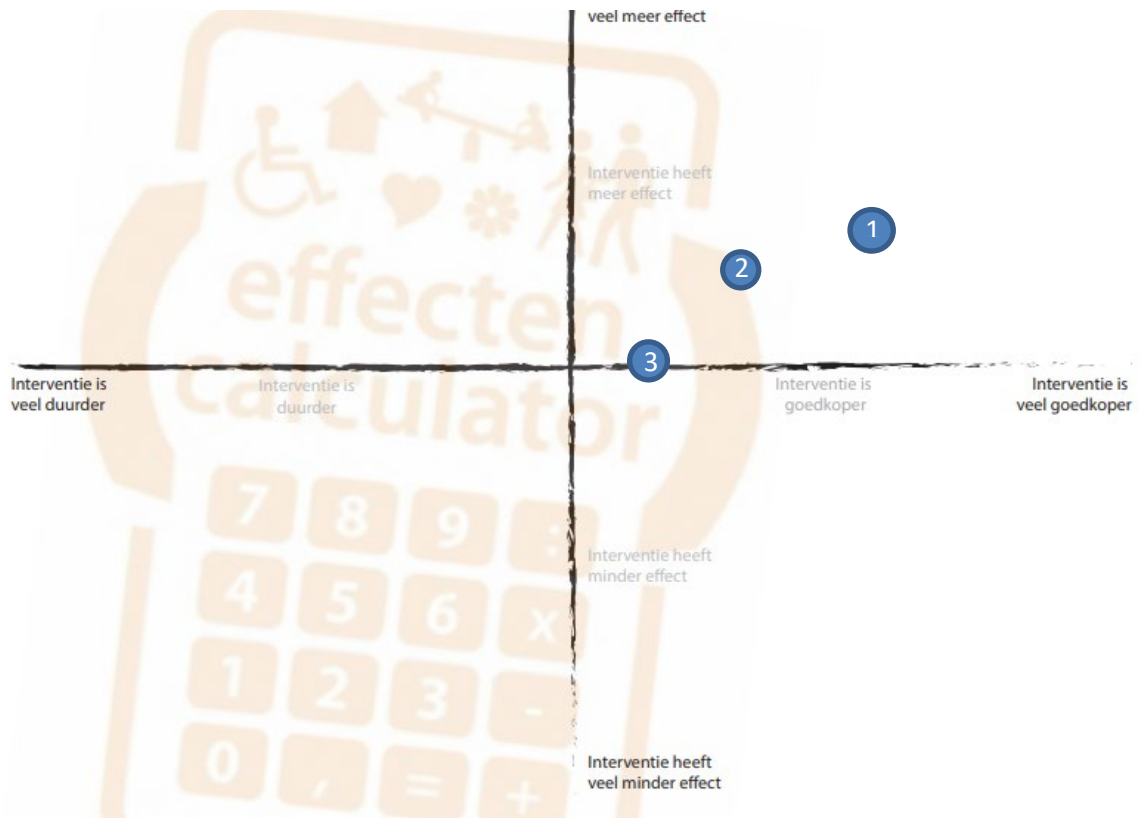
veel meer effect

Interventie heeft meer effect

1

2

Interventie is veel duurder

Interventie is duurder

3

Interventie is goedkoper

Interventie is veel goedkoper

effecten calculator

7 8 9 :
4 5 6 x
1 2 3 -
0 , = +

Interventie heeft minder effect

Interventie heeft veel minder effect